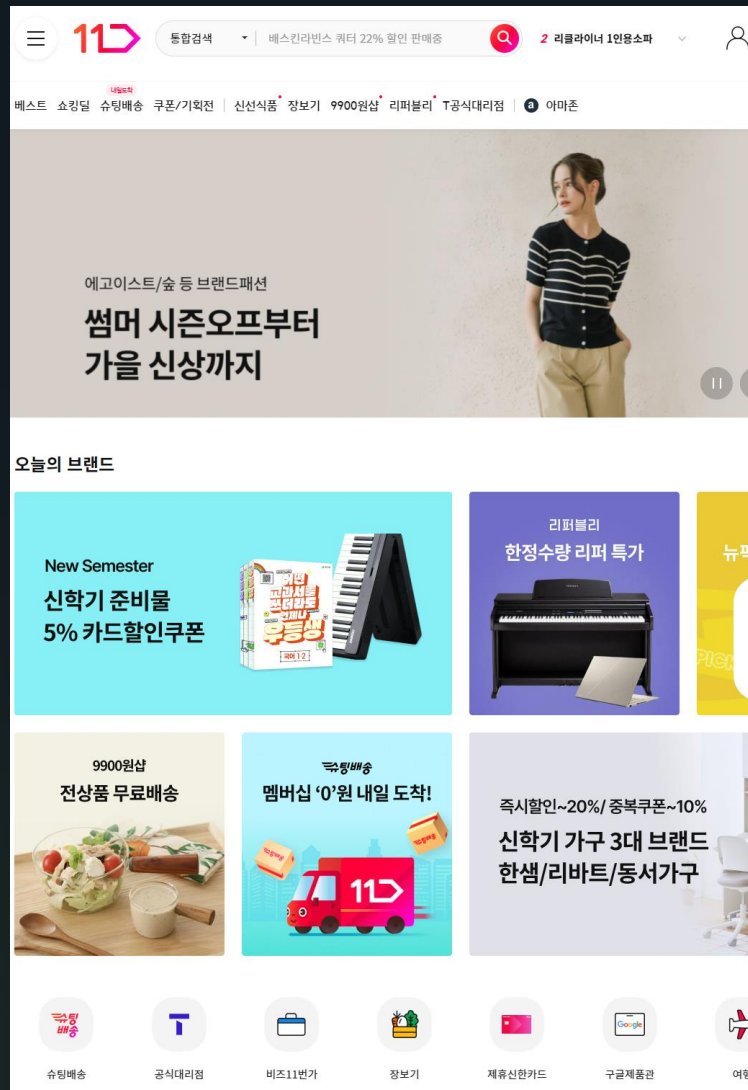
11
통합검색
베스킨라빈스 쿼터 22% 할인 판매중
2 리클라이너 1인용소파

내일도착
베스트 쇼킹딜 슈팅배송 쿠폰/기획전 신선식품 장보기 9900원샵 리퍼블리 T공식대리점 아마존

에고이스트/숲 등 브랜드패션
썸머 시즌오프부터
가을 신상까지

오늘의 브랜드

New Semester
신학기 준비물
5% 카드할인쿠폰

리퍼블리
한정수량 리퍼 특가

뉴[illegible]

9900원샵
전상품 무료배송

슈팅배송
멤버십 '0'원 내일 도착!

즉시할인~20%/중복쿠폰~10%
신학기 가구 3대 브랜드
한샘/리바트/동서가구

슈팅배송
공식대리점
비즈11번가
장보기
제휴신한카드
구글제품관
여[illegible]